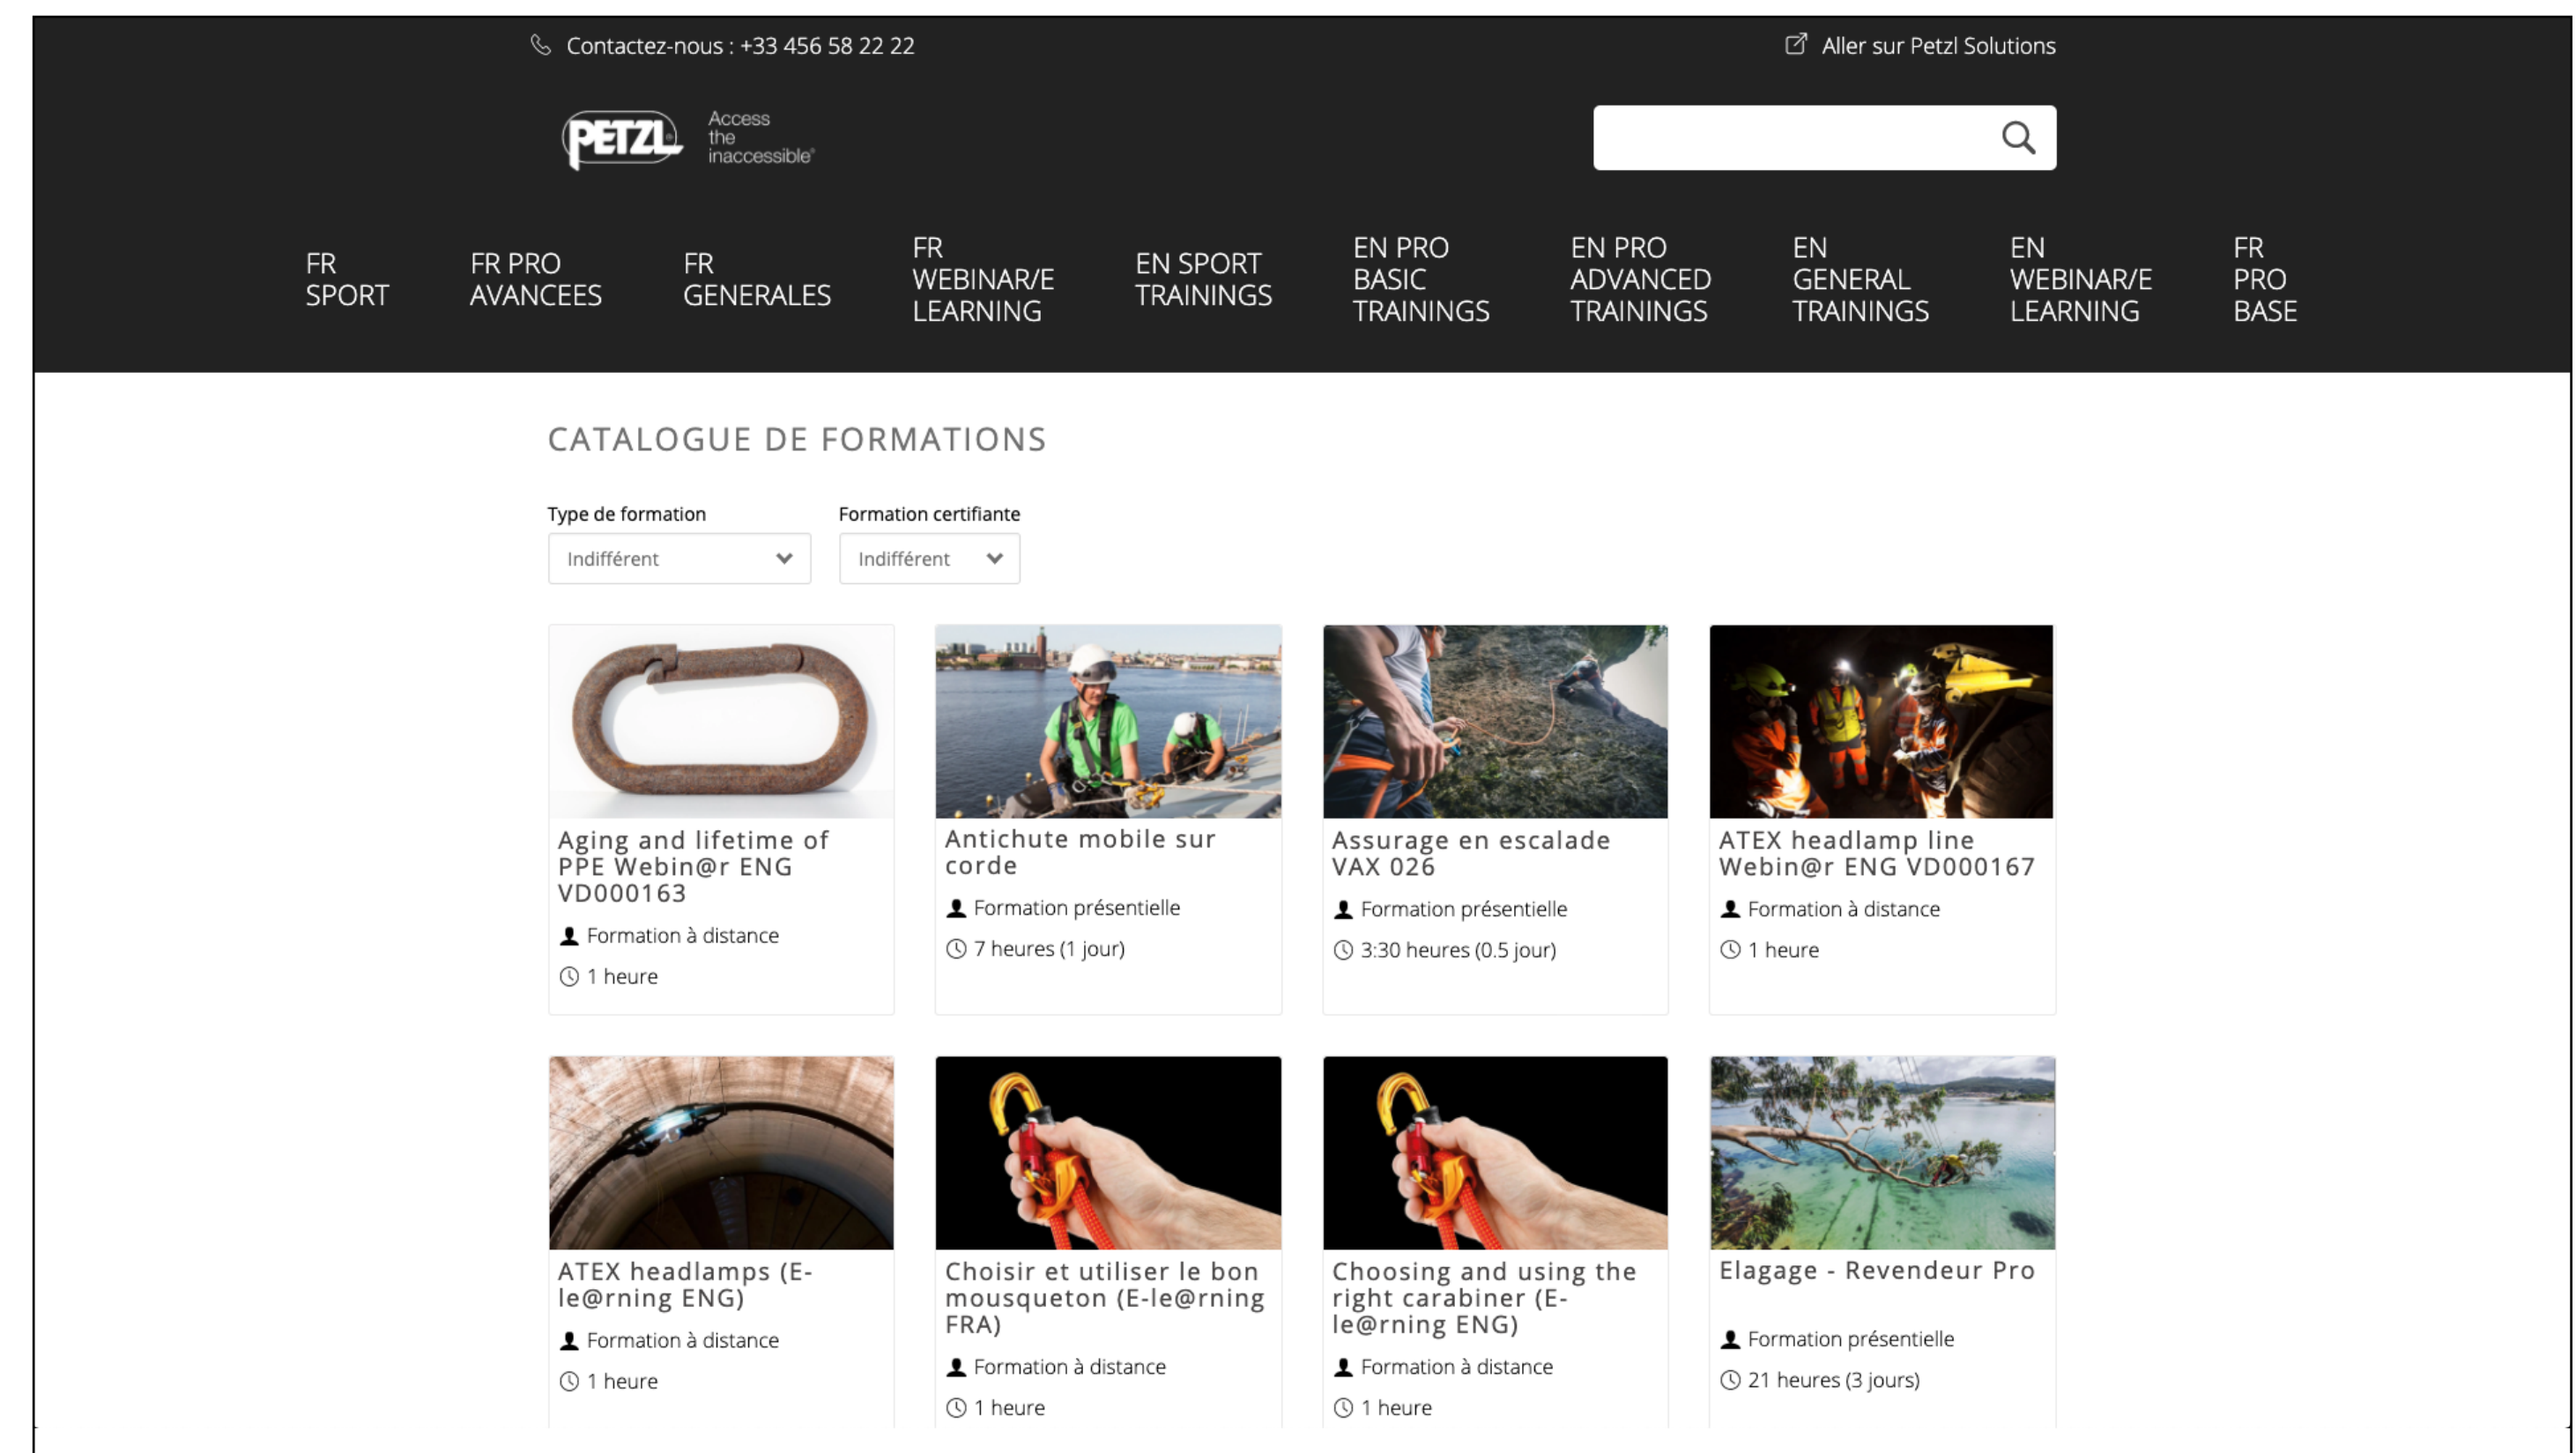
Contactez-nous : +33 456 58 22 22

Aller sur Petzl Solutions

PETZL Access the inaccessible®

FR SPORT
FR PRO AVANCEES
FR GENERALES
FR WEBINAR/E LEARNING
EN SPORT TRAININGS
EN PRO BASIC TRAININGS
EN PRO ADVANCED TRAININGS
EN GENERAL TRAININGS
EN WEBINAR/E LEARNING
FR PRO BASE

CATALOGUE DE FORMATIONS

Type de formation
Indifférent

Formation certifiante
Indifférent

Aging and lifetime of PPE Webin@r ENG VD000163
Formation à distance
1 heure

Antichute mobile sur corde
Formation présentielle
7 heures (1 jour)

Assurage en escalade VAX 026
Formation présentielle
3:30 heures (0.5 jour)

ATEX headlamp line Webin@r ENG VD000167
Formation à distance
1 heure

ATEX headlamps (E-le@rning ENG)
Formation à distance
1 heure

Choisir et utiliser le bon mousqueton (E-le@rning FRA)
Formation à distance
1 heure

Choosing and using the right carabiner (E-le@rning ENG)
Formation à distance
1 heure

Elagage - Revendeur Pro
Formation présentielle
21 heures (3 jours)